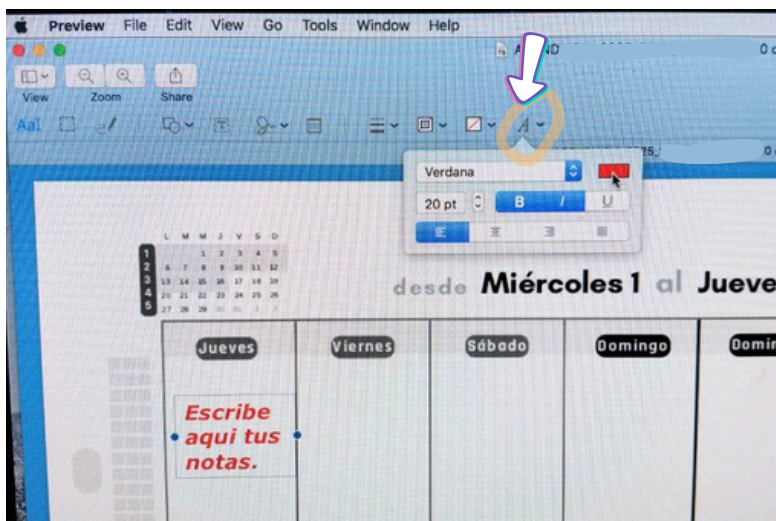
Preview File Edit View Go Tools Window Help

View Zoom Share

Verdana

20 pt

B I U

L M M J V S D
1 2 3 4 5
6 7 8 9 10 11 12
13 14 15 16 17 18 19
20 21 22 23 24 25 26
27 28 29 30 31

1
2
3
4
5

desde Miércoles 1 al Jueve

| Jueves | Viernes | Sábado | Domingo | Domin |
|---|---|---|---|---|
| Escribe aqui tus notas. | | | | |